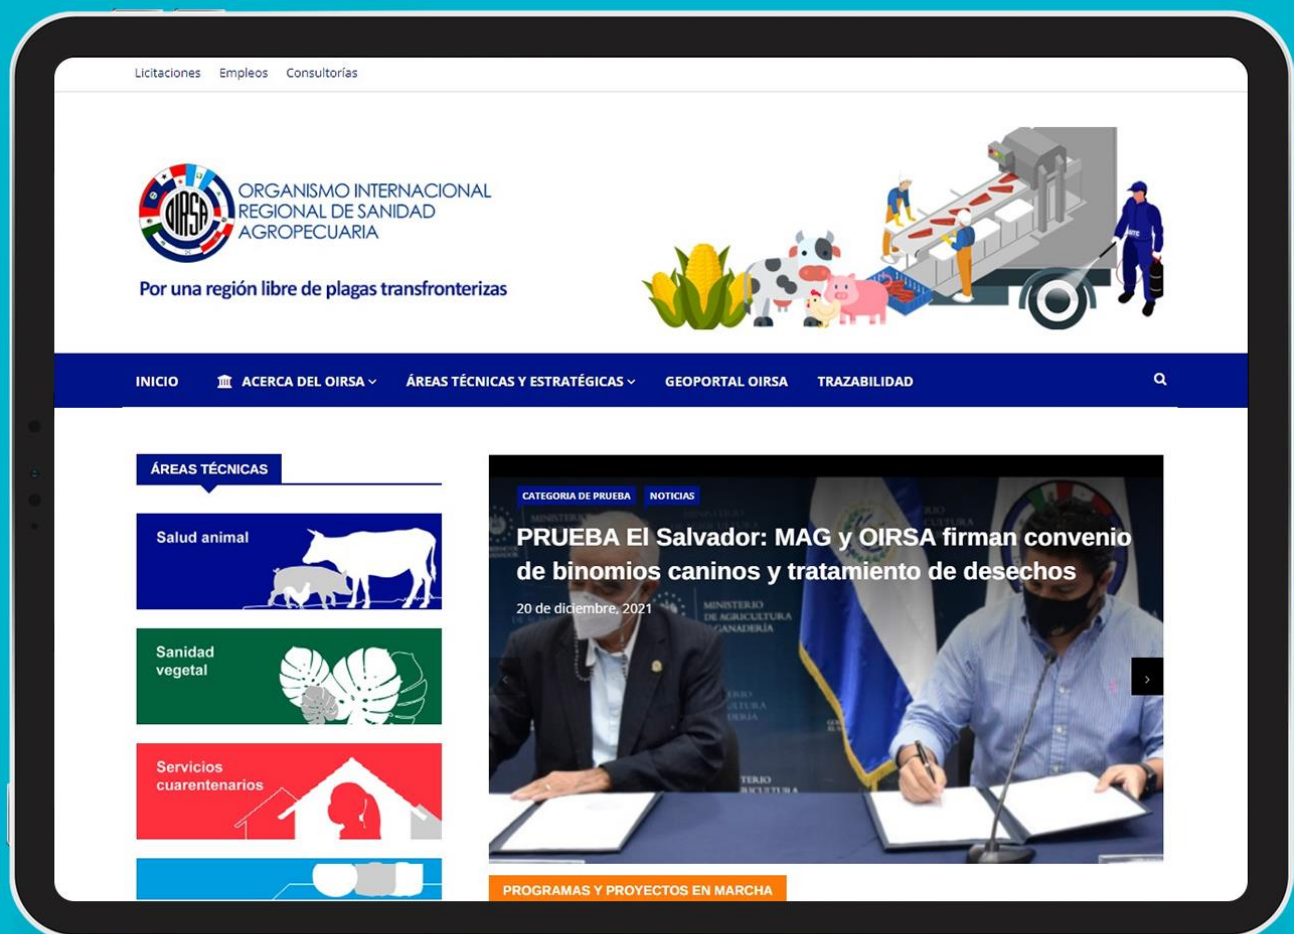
Licitaciones Empleos Consultorías

OIRSA

ORGANISMO INTERNACIONAL REGIONAL DE SANIDAD AGROPECUARIA

Por una región libre de plagas transfronterizas

INICIO ACERCA DEL OIRSA ÁREAS TÉCNICAS Y ESTRATÉGICAS GEOPORTAL OIRSA TRAZABILIDAD

ÁREAS TÉCNICAS

Salud animal

Sanidad vegetal

Servicios cuarentenarios

CATEGORIA DE PRUEBA NOTICIAS

PRUEBA El Salvador: MAG y OIRSA firman convenio de binomios caninos y tratamiento de desechos

20 de diciembre, 2021

MINISTERIO DE AGRICULTURA Y GANADERÍA

PROGRAMAS Y PROYECTOS EN MARCHA